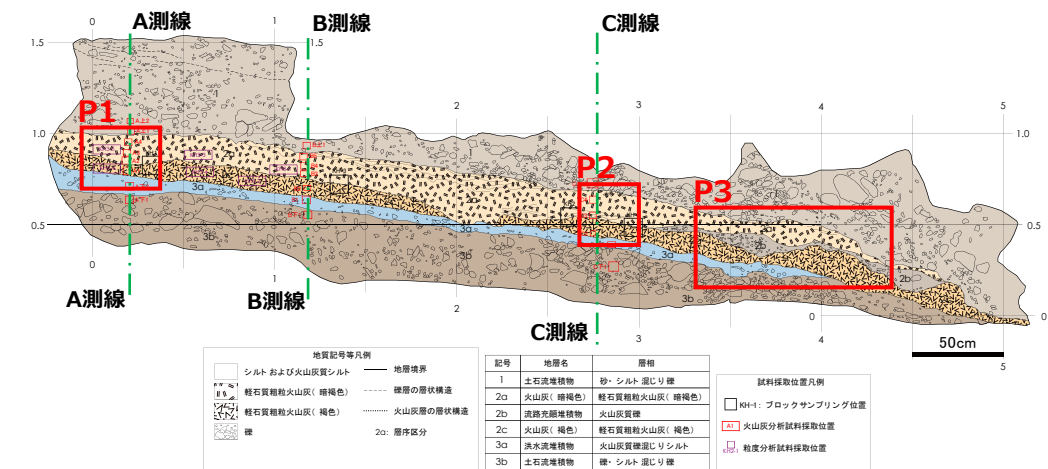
A測線

B測線

C測線

0

1

1.5

1.5

2

3

4

5

1.0

1.0

0.5

0.5

P1

P2

P3

3a

3b

2a

2b

2c

0

1

2

3

4

5

0

A測線

B測線

C測線

50cm

地質記号等凡例

シルト および火山灰質シルト

地層境界

軽石質粗粒火山灰（暗褐色）

礫層の層状構造

軽石質粗粒火山灰（褐色）

火山灰層の層状構造

礫

2a: 層序区分

| 記号 | 地層名 | 層相 |
|---|---|---|
| 1 | 土石流堆積物 | 砂・シルト 混じり 礫 |
| 2a | 火山灰（暗褐色） | 軽石質粗粒火山灰（暗褐色） |
| 2b | 流路充填堆積物 | 火山灰質礫 |
| 2c | 火山灰（褐色） | 軽石質粗粒火山灰（褐色） |
| 3a | 洪水流堆積物 | 火山灰質礫混じりシルト |
| 3b | 土石流堆積物 | 礫・シルト 混じり 礫 |

試料採取位置凡例

KH-1：ブロックサンプリング位置

A1 火山灰分析試料採取位置

粒度分析試料採取位置